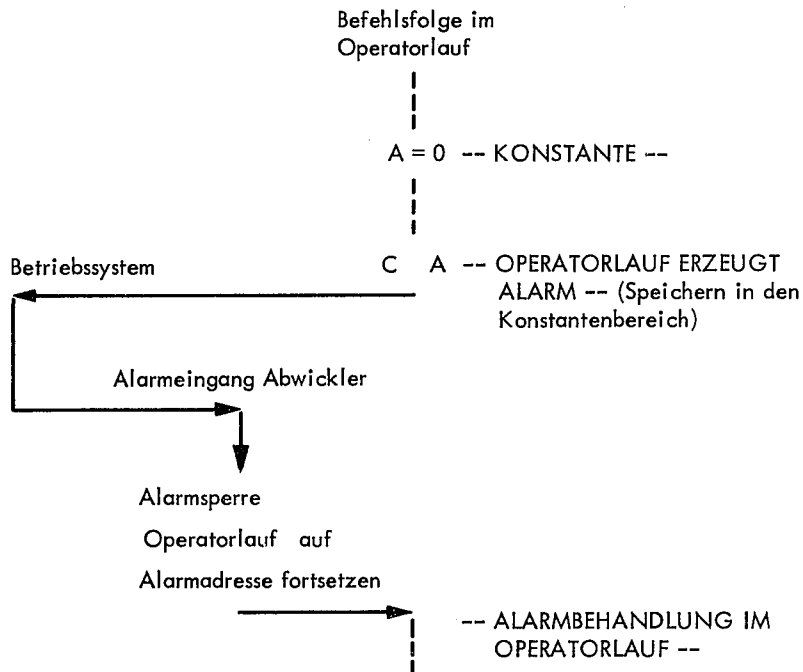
Befehlsfolge im Operatorlauf

A = 0 -- KONSTANTE --

Betriebssystem

C A -- OPERATORLAUF ERZEUGT ALARM -- (Speichern in den Konstantenbereich)

Alarmeingang Abwickler

Alarmsperre

Operatorlauf auf

Alarmadresse fortsetzen

-- ALARMBEHANDLUNG IM OPERATORLAUF --